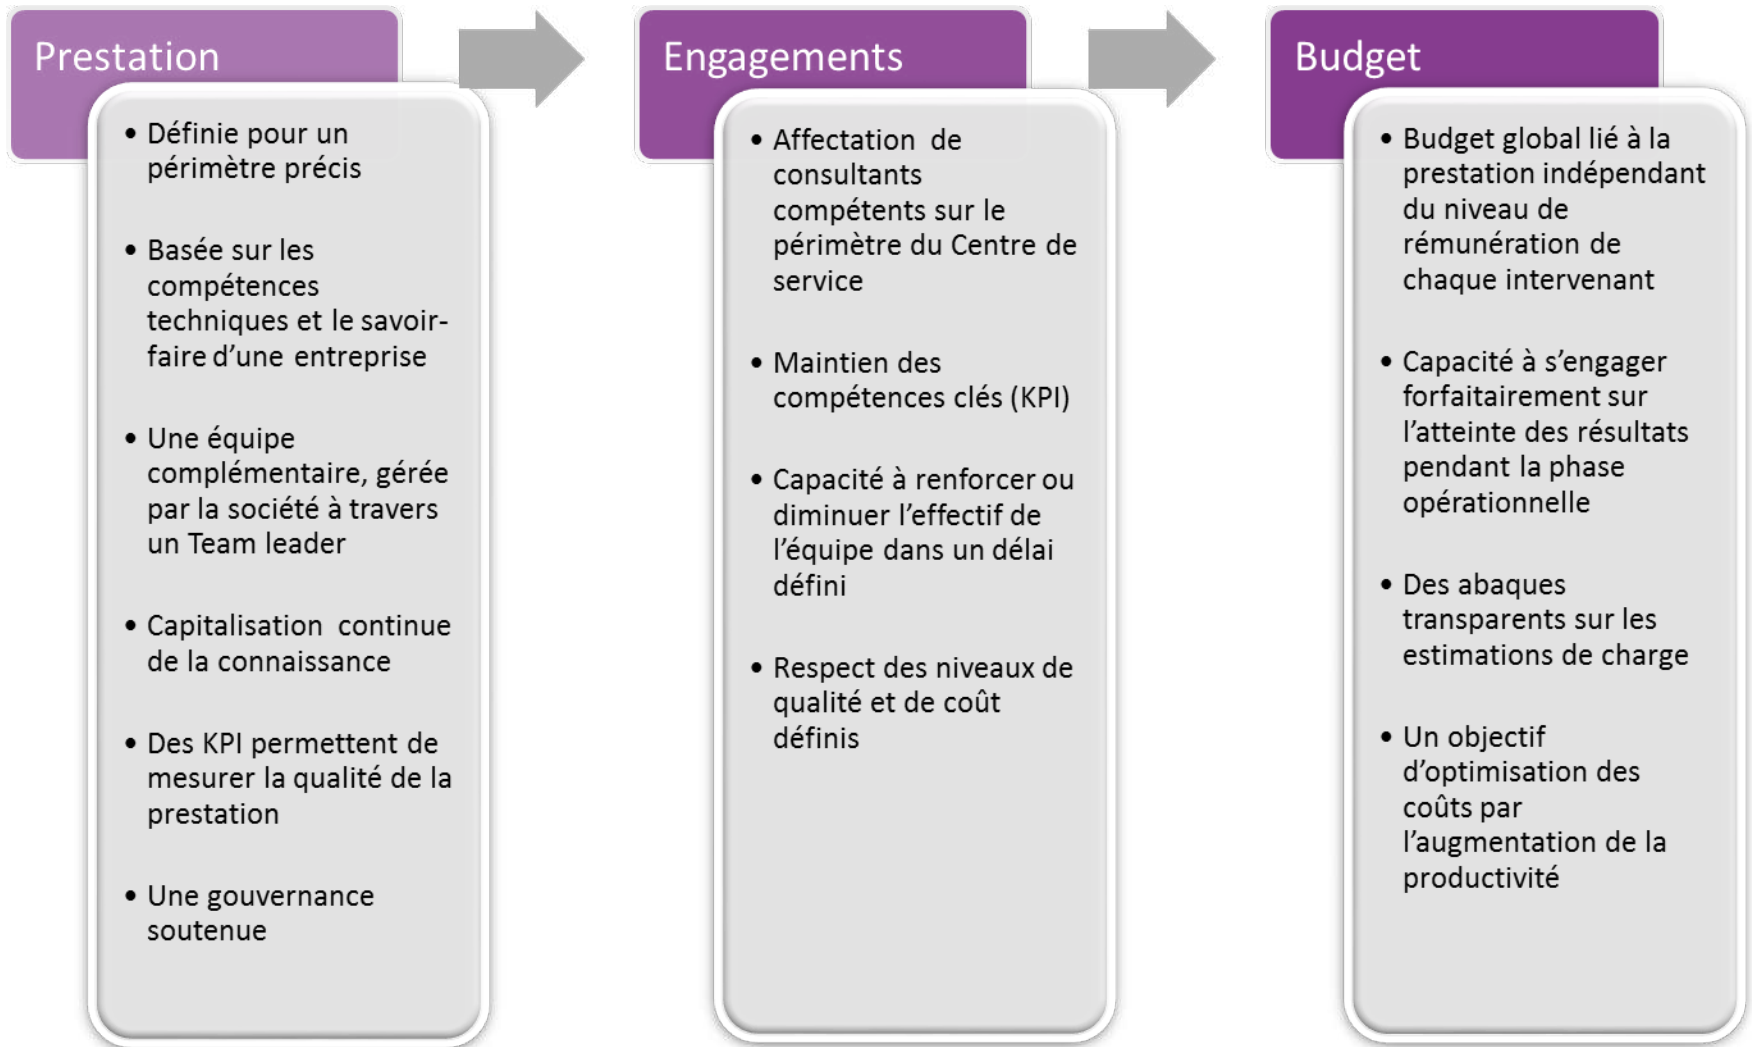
Prestation

- Définie pour un périmètre précis
- Basée sur les compétences techniques et le savoir-faire d'une entreprise
- Une équipe complémentaire, gérée par la société à travers un Team leader
- Capitalisation continue de la connaissance
- Des KPI permettent de mesurer la qualité de la prestation
- Une gouvernance soutenue

Engagements

- Affectation de consultants compétents sur le périmètre du Centre de service
- Maintien des compétences clés (KPI)
- Capacité à renforcer ou diminuer l'effectif de l'équipe dans un délai défini
- Respect des niveaux de qualité et de coût définis

Budget

- Budget global lié à la prestation indépendant du niveau de rémunération de chaque intervenant
- Capacité à s'engager forfaitairement sur l'atteinte des résultats pendant la phase opérationnelle
- Des abaques transparents sur les estimations de charge
- Un objectif d'optimisation des coûts par l'augmentation de la productivité